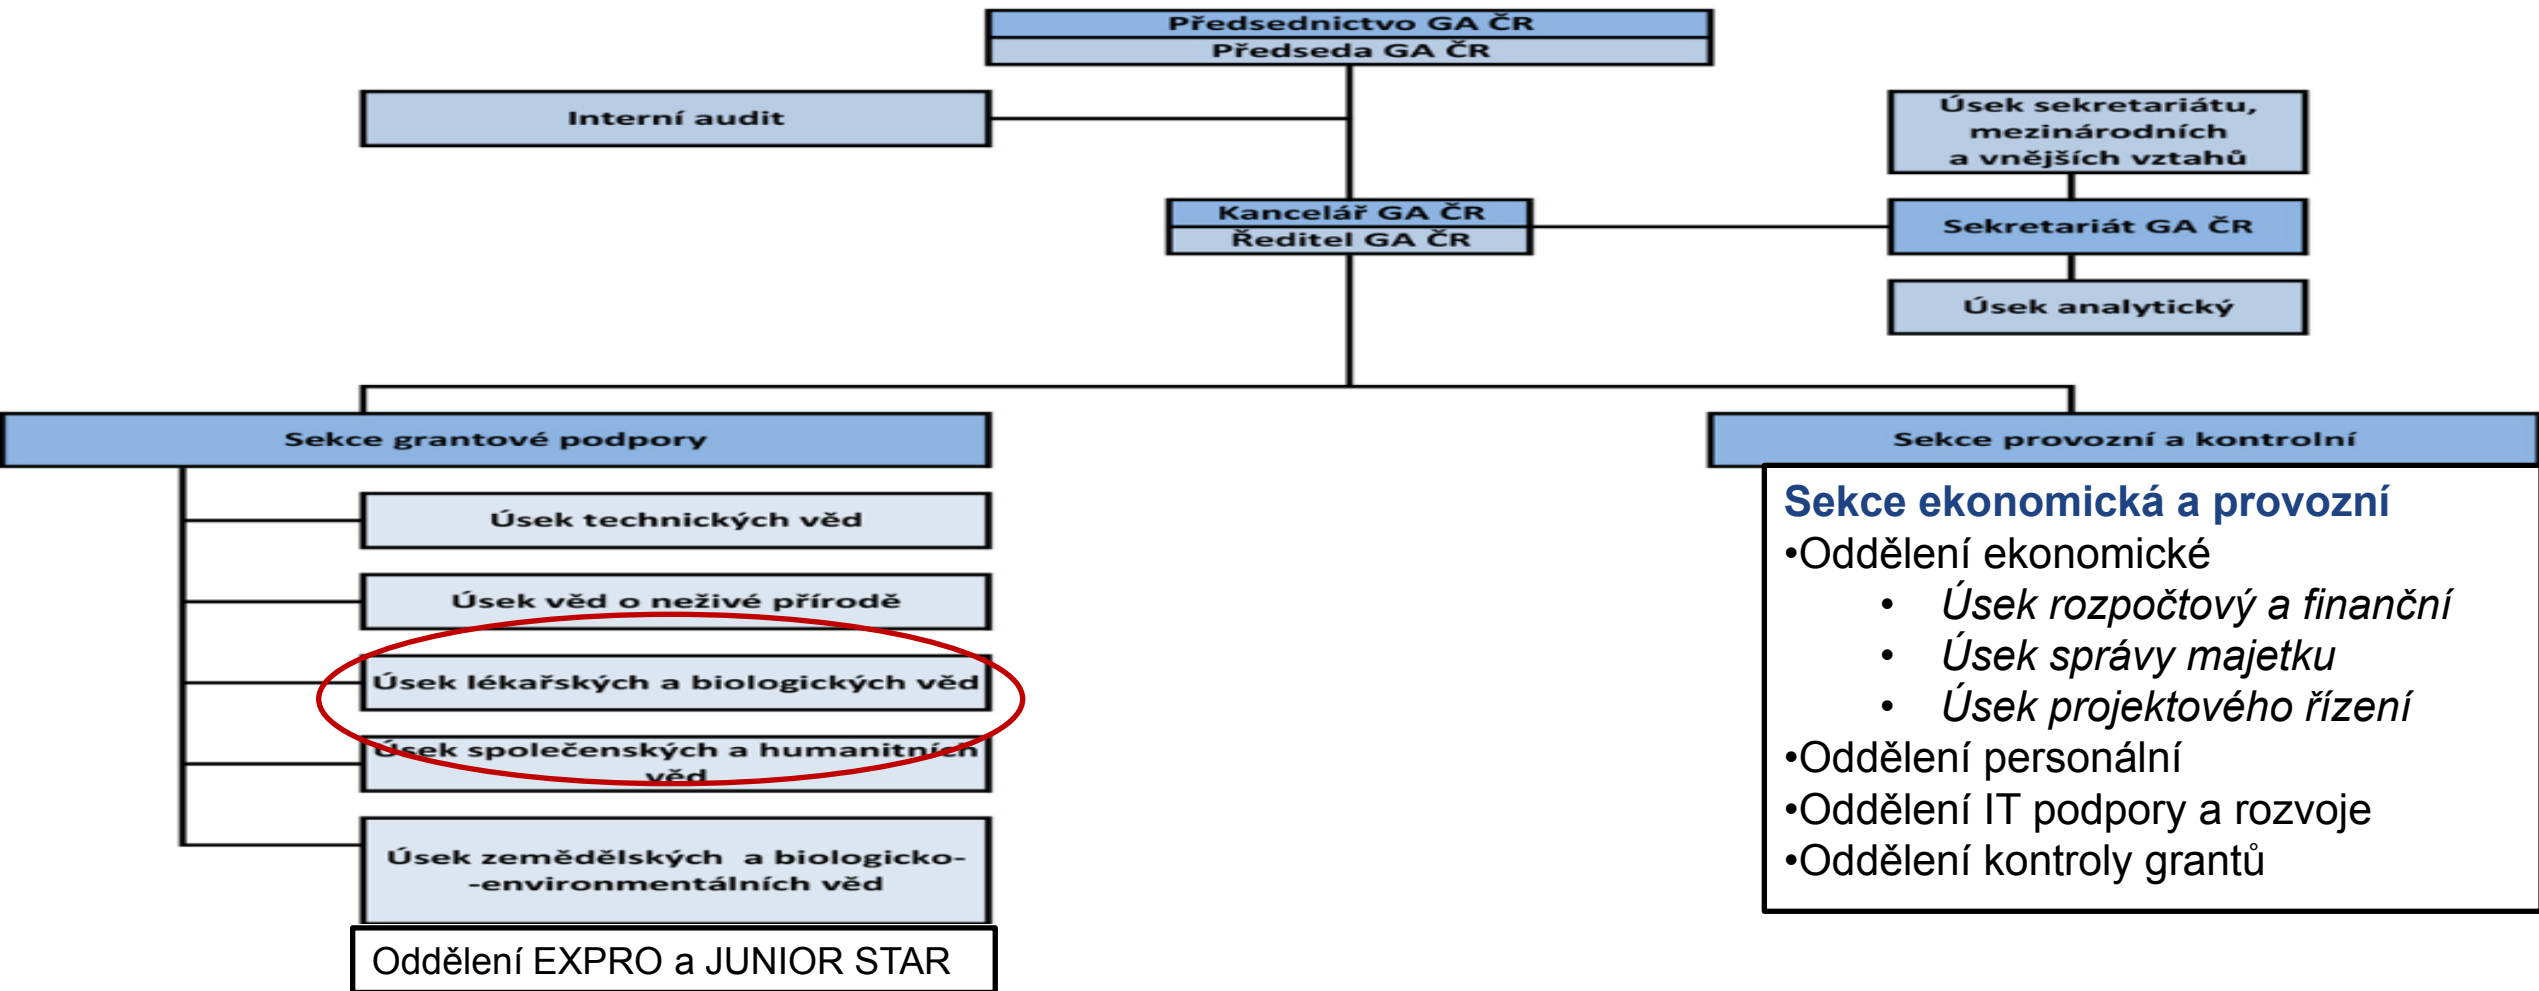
Předsednictvo GA ČR
Předseda GA ČR

Interní audit

Úsek sekretariátu, mezinárodních a vnějších vztahů

Kancelář GA ČR
Ředitel GA ČR

Sekretariát GA ČR

Úsek analytický

Sekce grantové podpory

Sekce provozní a kontrolní

Úsek technických věd

Úsek věd o neživé přírodě

Úsek lékařských a biologických věd

Úsek společenských a humanitních věd

Úsek zemědělských a biologicko-environmentálních věd

Oddělení EXPRO a JUNIOR STAR

Sekce ekonomická a provozní
•Oddělení ekonomické
• Úsek rozpočtový a finanční
• Úsek správy majetku
• Úsek projektového řízení
•Oddělení personální
•Oddělení IT podpory a rozvoje
•Oddělení kontroly grantů